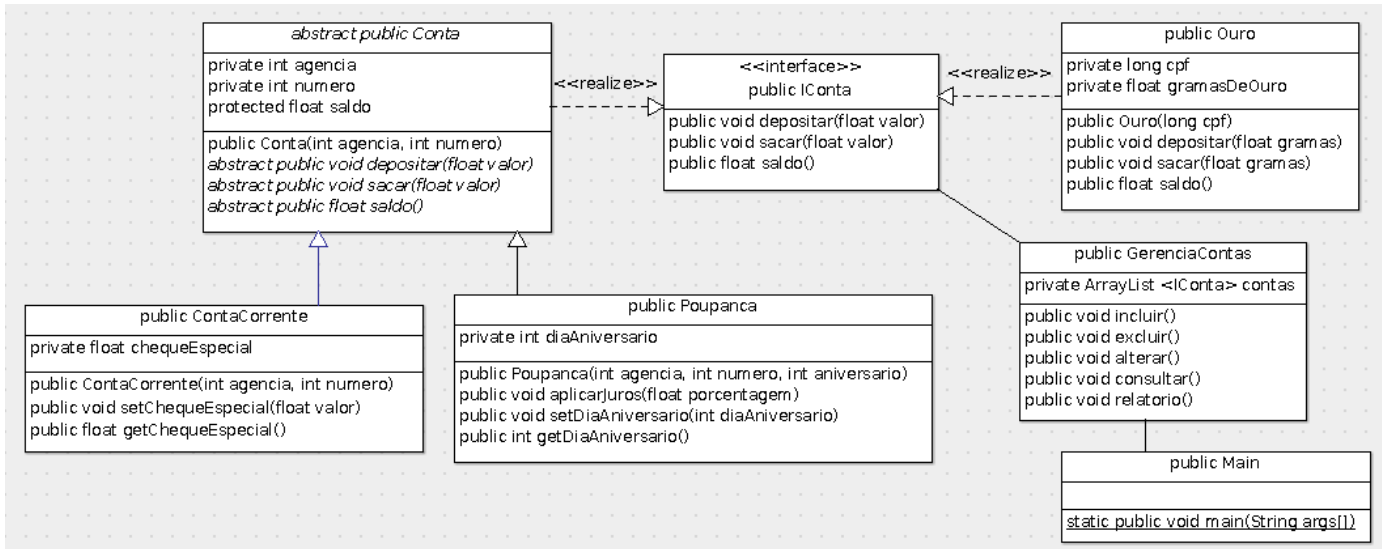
abstract public Conta

private int agencia
private int numero
protected float saldo

public Conta(int agencia, int numero)
abstract public void depositar(float valor)
abstract public void sacar(float valor)
abstract public float saldo()

<<realize>>

<<interface>>
public IConta

public void depositar(float valor)
public void sacar(float valor)
public float saldo()

<<realize>>

public Ouro

private long cpf
private float gramasDeOuro

public Ouro(long cpf)
public void depositar(float gramas)
public void sacar(float gramas)
public float saldo()

public ContaCorrente

private float chequeEspecial

public ContaCorrente(int agencia, int numero)
public void setChequeEspecial(float valor)
public float getChequeEspecial()

public Poupanca

private int diaAniversario

public Poupanca(int agencia, int numero, int aniversario)
public void aplicarJuros(float porcentagem)
public void setDiaAniversario(int diaAniversario)
public int getDiaAniversario()

public GerenciaContas

private ArrayList <IConta> contas

public void incluir()
public void excluir()
public void alterar()
public void consultar()
public void relatorio()

public Main

static public void main(String args[])